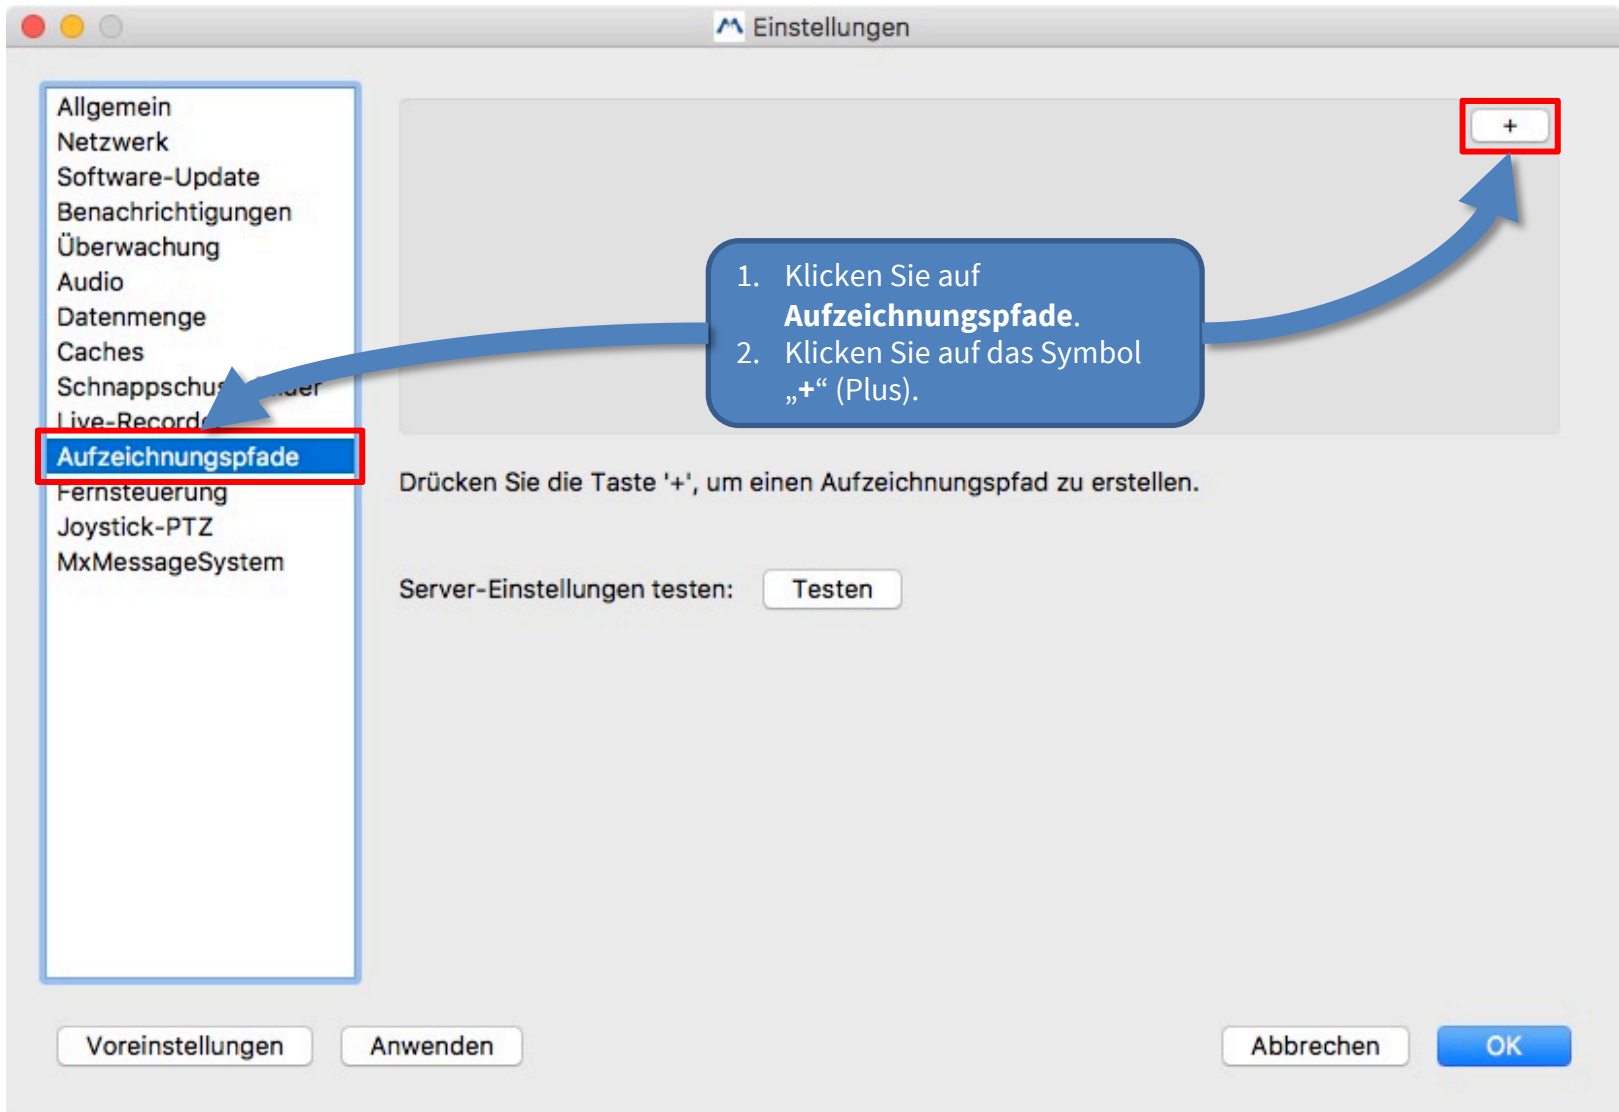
Einstellungen

Allgemein
Netzwerk
Software-Update
Benachrichtigungen
Überwachung
Audio
Datenmenge
Caches
Schnappschu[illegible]er
Live-Record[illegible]
Aufzeichnungspfade
Fernsteuerung
Joystick-PTZ
MxMessageSystem

+

1. Klicken Sie auf **Aufzeichnungspfade**.
2. Klicken Sie auf das Symbol „**+**“ (Plus).

Drücken Sie die Taste '+', um einen Aufzeichnungspfad zu erstellen.

Server-Einstellungen testen: Testen

Voreinstellungen Anwenden Abbrechen OK